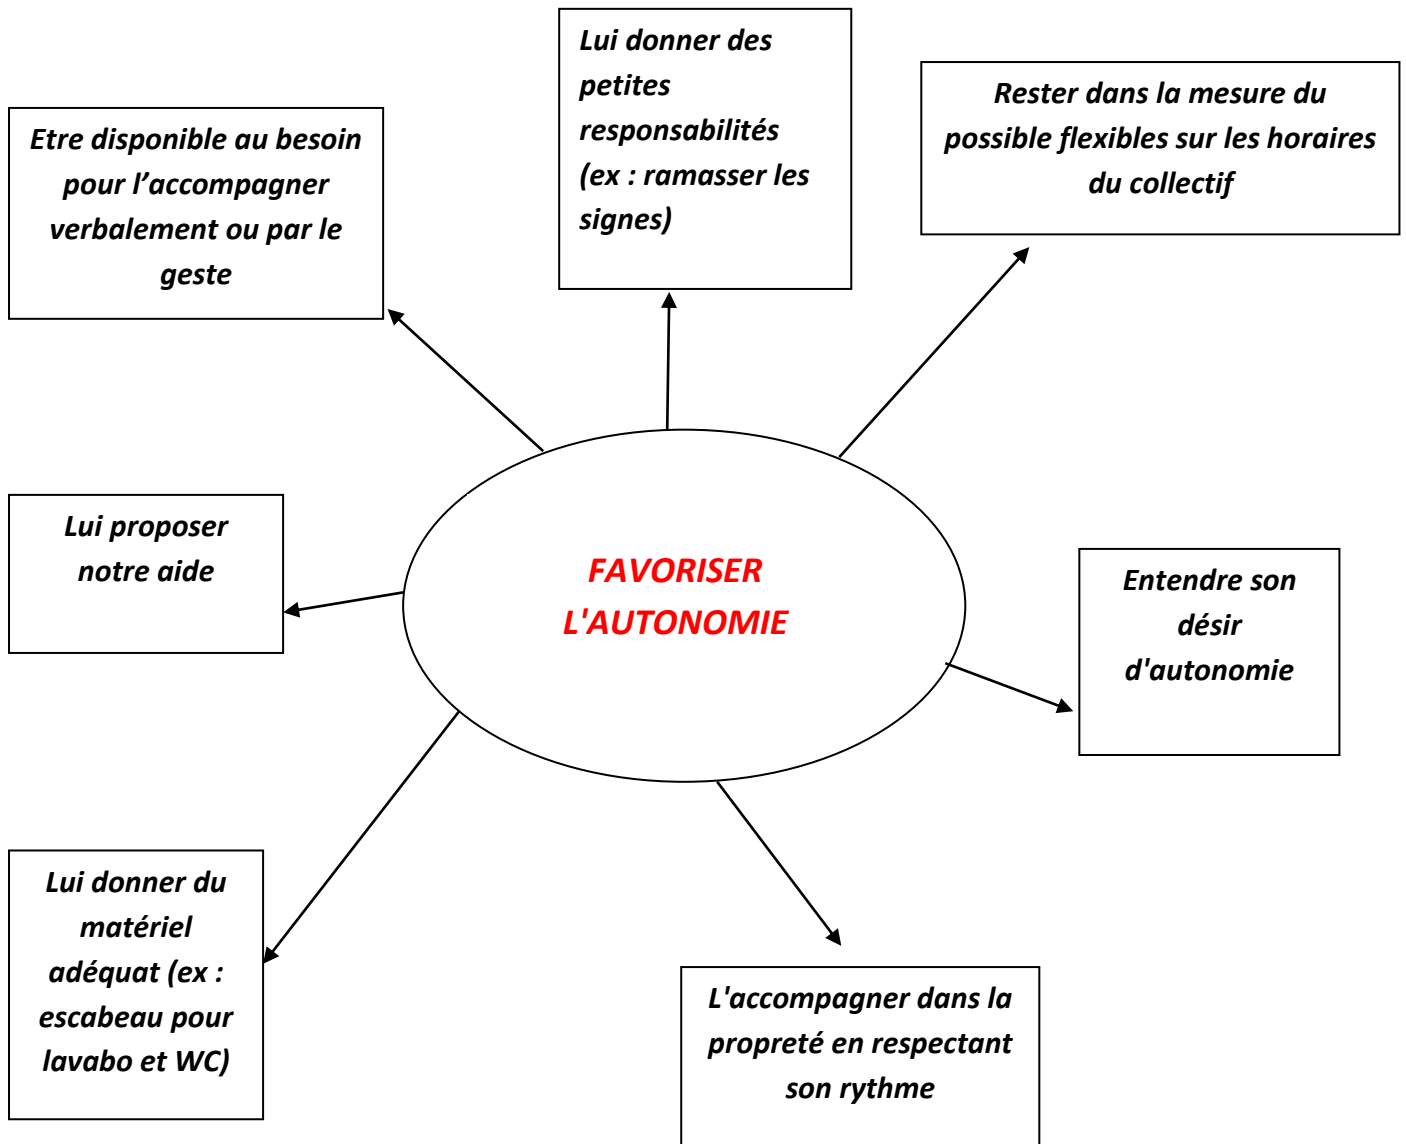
Lui donner des petites responsabilités (ex : ramasser les signes)

Etre disponible au besoin pour l'accompagner verbalement ou par le geste

Rester dans la mesure du possible flexibles sur les horaires du collectif

FAVORISER L'AUTONOMIE

Lui proposer notre aide

Entendre son désir d'autonomie

Lui donner du matériel adéquat (ex : escabeau pour lavabo et WC)

L'accompagner dans la propreté en respectant son rythme